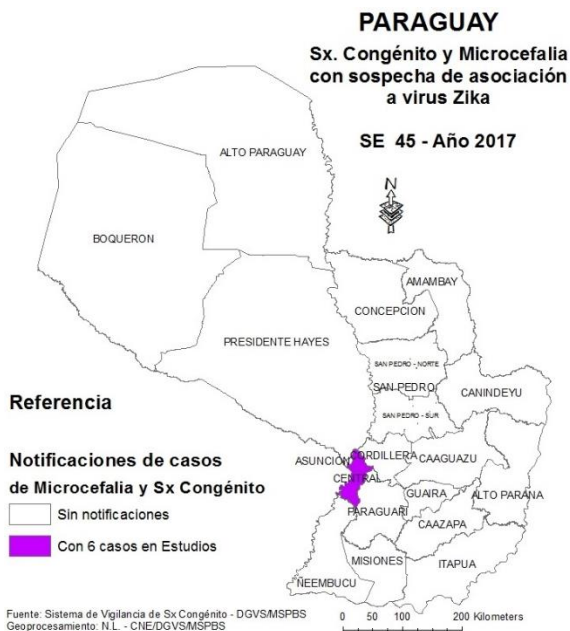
PARAGUAY
Sx. Congénito y Microcefalia con sospecha de asociación a virus Zika

SE 45 - Año 2017

N

ALTO PARAGUAY

BOQUERON

AMAMBAY

CONCEPCION

PRESIDENTE HAYES

SAN PEDRO - NORTE

SAN PEDRO

CANINDEYU

SAN PEDRO - SUR

Referencia

Notificaciones de casos
de Microcefalia y Sx Congénito

Sin notificaciones

Con 6 casos en Estudios

ASUNCION

CORDILLERA

CAAGUAZU

CENTRAL

GUAIRA

ALTO PARANA

PARAGUARI

CAAZAPA

MISIONES

ITAPUA

NEEMBUCU

Fuente: Sistema de Vigilancia de Sx Congénito - DGVS/MSPBS
Geoprocesamiento: N.L. - CNE/DGVS/MSPBS

0 25 50 100 200 Kilometers